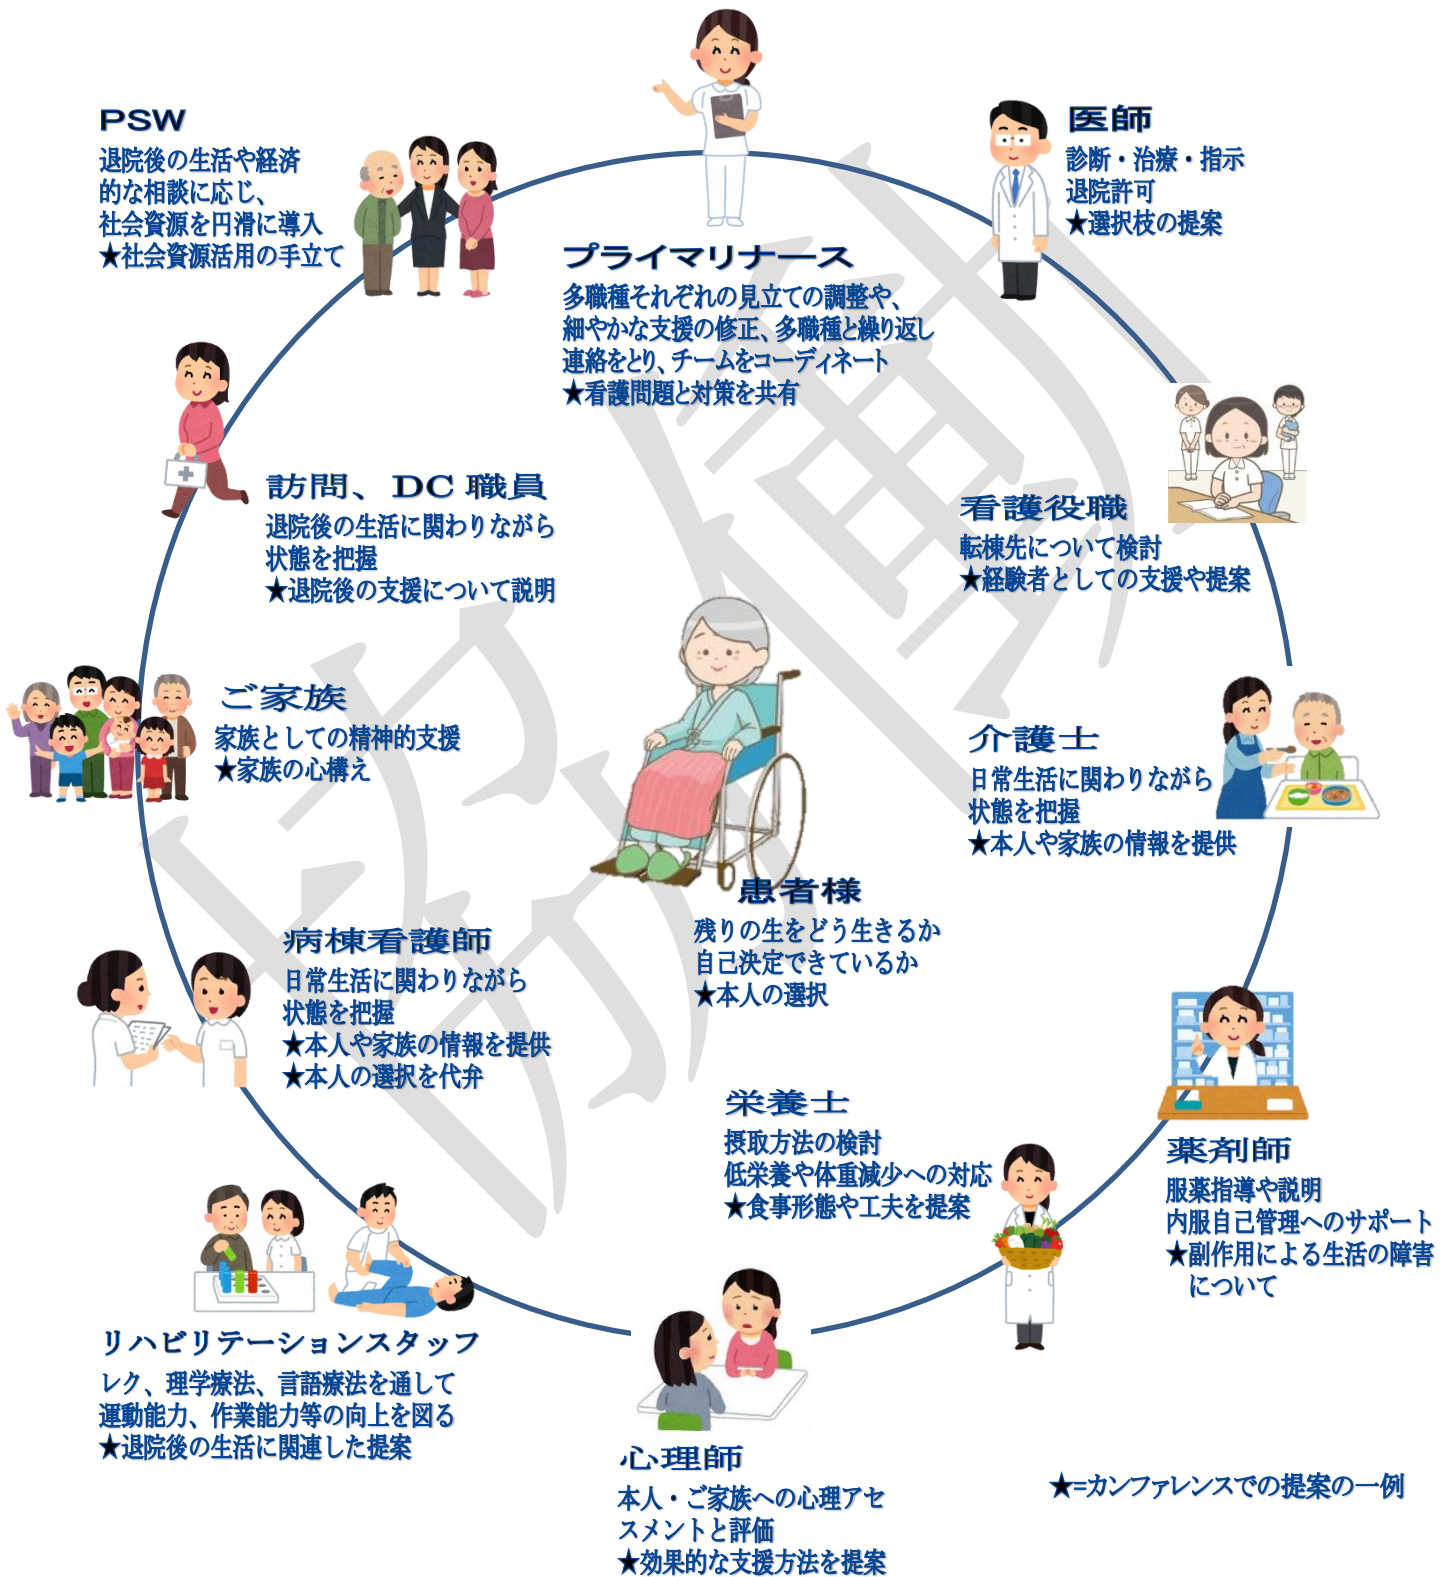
PSW
退院後の生活や経済的な相談に応じ、社会資源を円滑に導入
★社会資源活用の手立て

プライマリナース
多職種それぞれの見立ての調整や、細やかな支援の修正、多職種と繰り返し連絡をとり、チームをコーディネート
★看護問題と対策を共有

医師
診断・治療・指示
退院許可
★選択枝の提案

訪問、DC 職員
退院後の生活に関わりながら状態を把握
★退院後の支援について説明

看護役職
転棟先について検討
★経験者としての支援や提案

ご家族
家族としての精神的支援
★家族の心構え

介護士
日常生活に関わりながら状態を把握
★本人や家族の情報を提供

患者様
残りの生をどう生きるか
自己決定できているか
★本人の選択

病棟看護師
日常生活に関わりながら状態を把握
★本人や家族の情報を提供
★本人の選択を代弁

栄養士
摂取方法の検討
低栄養や体重減少への対応
★食事形態や工夫を提案

薬剤師
服薬指導や説明
内服自己管理へのサポート
★副作用による生活の障害について

リハビリテーションスタッフ
レク、理学療法、言語療法を通して運動能力、作業能力等の向上を図る
★退院後の生活に関連した提案

心理師
本人・ご家族への心理アセスメントと評価
★効果的な支援方法を提案

★=カンファレンスでの提案の一例

協働